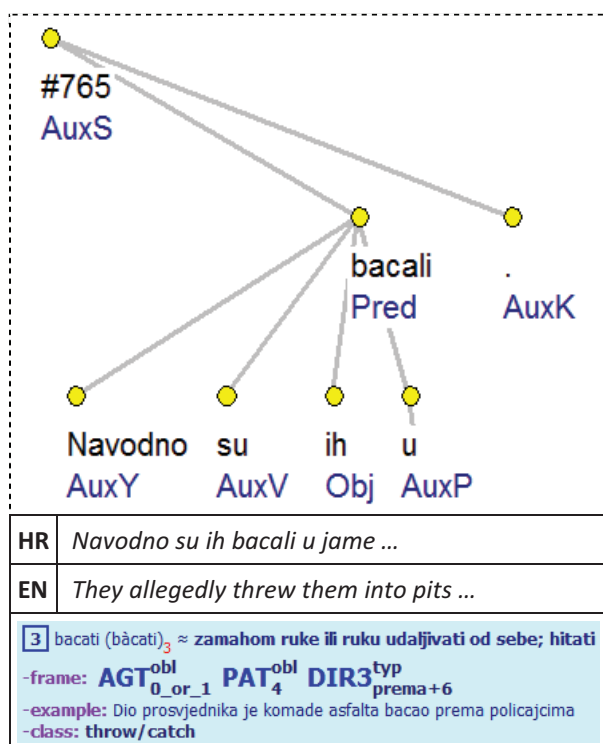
#765
AuxS

bacali
Pred

.
AuxK

Navodno
AuxY

su
AuxV

ih
Obj

u
AuxP

| HR | *Navodno su ih bacali u jame …* |
|---|---|
| EN | *They allegedly threw them into pits …* |

3 bacati (bàcati)$_3$ ≈ zamahom ruke ili ruku udaljivati od sebe; hitati
-frame: $AGT^{obl}_{0\_or\_1}$ $PAT^{obl}_{4}$ $DIR3^{typ}_{prema+6}$
-example: Dio prosvjednika je komade asfalta bacao prema policajcima
-class: throw/catch